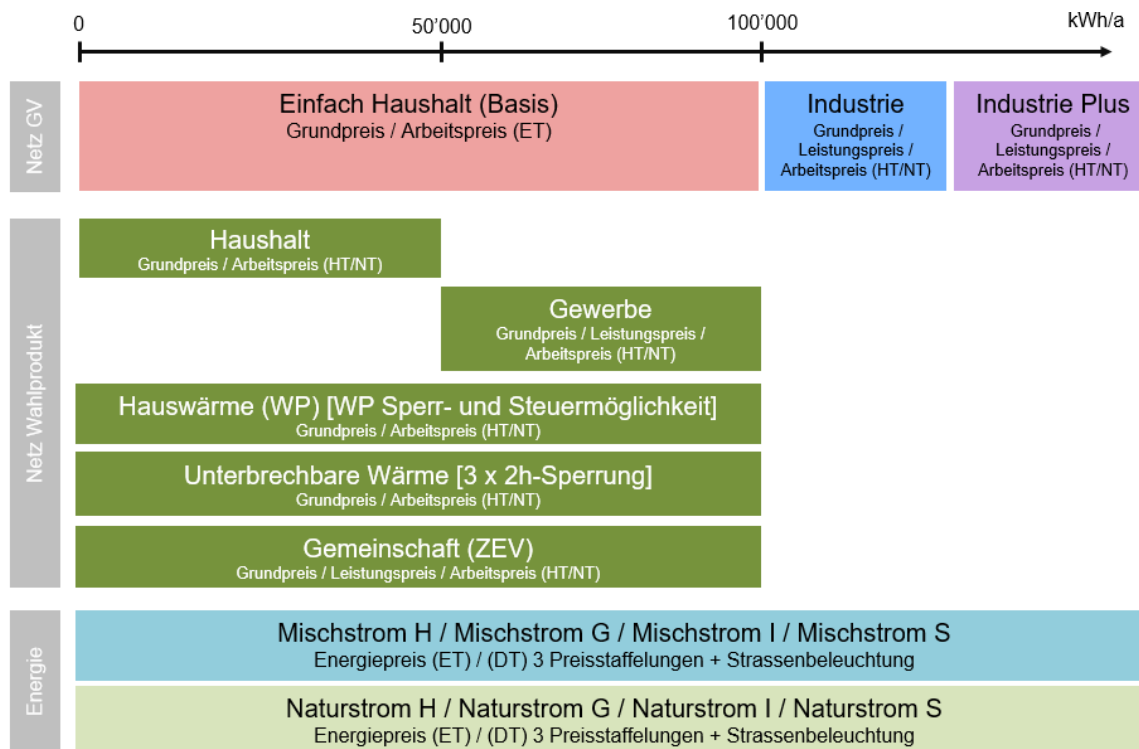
0
50'000
100'000
kWh/a

Netz GV

Einfach Haushalt (Basis)
Grundpreis / Arbeitspreis (ET)

Industrie
Grundpreis / Leistungspreis / Arbeitspreis (HT/NT)

Industrie Plus
Grundpreis / Leistungspreis / Arbeitspreis (HT/NT)

Netz Wahlprodukt

Haushalt
Grundpreis / Arbeitspreis (HT/NT)

Gewerbe
Grundpreis / Leistungspreis / Arbeitspreis (HT/NT)

Hauswärme (WP) [WP Sperr- und Steuermöglichkeit]
Grundpreis / Arbeitspreis (HT/NT)

Unterbrechbare Wärme [3 x 2h-Sperrung]
Grundpreis / Arbeitspreis (HT/NT)

Gemeinschaft (ZEV)
Grundpreis / Leistungspreis / Arbeitspreis (HT/NT)

Energie

Mischstrom H / Mischstrom G / Mischstrom I / Mischstrom S
Energiepreis (ET) / (DT) 3 Preisstaffelungen + Strassenbeleuchtung

Naturstrom H / Naturstrom G / Naturstrom I / Naturstrom S
Energiepreis (ET) / (DT) 3 Preisstaffelungen + Strassenbeleuchtung